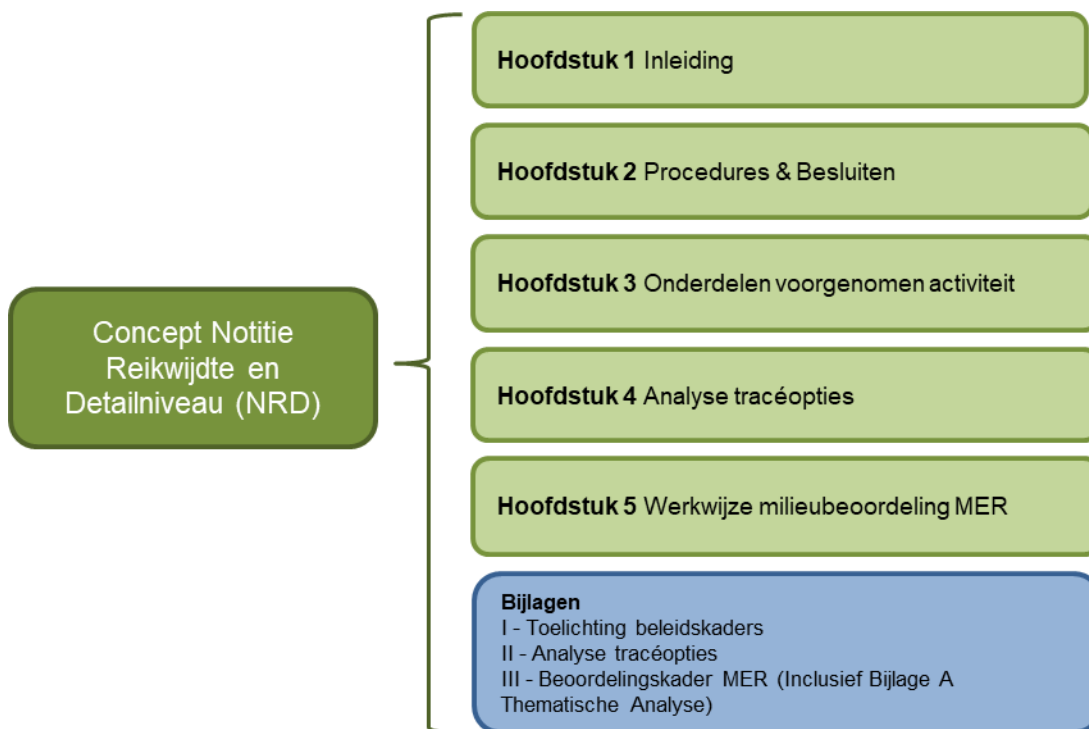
Concept Notitie Reikwijdte en Detailniveau (NRD)

**Hoofdstuk 1** Inleiding

**Hoofdstuk 2** Procedures & Besluiten

**Hoofdstuk 3** Onderdelen voorgenomen activiteit

**Hoofdstuk 4** Analyse tracéopties

**Hoofdstuk 5** Werkwijze milieubeoordeling MER

**Bijlagen**
I - Toelichting beleidskaders
II - Analyse tracéopties
III - Beoordelingskader MER (Inclusief Bijlage A Thematische Analyse)